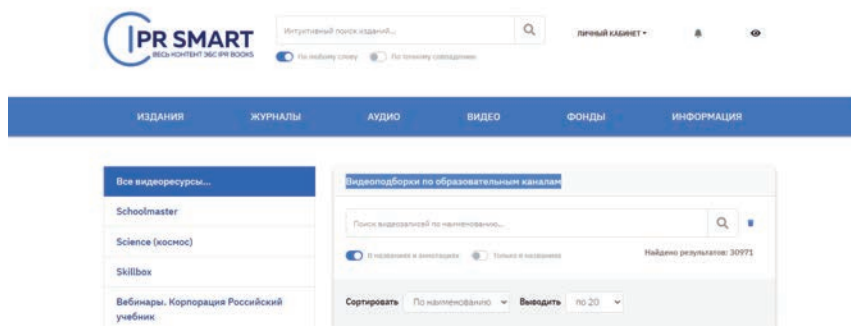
IPR SMART
ВЕСЬ КОНТЕНТ ЭБС IPR BOOKS

Интуитивный поиск изданий...

По любому слову По точному совпадению

ЛИЧНЫЙ КАБИНЕТ

ИЗДАНИЯ ЖУРНАЛЫ АУДИО ВИДЕО ФОНДЫ ИНФОРМАЦИЯ

Все видеоресурсы...
Schoolmaster
Science (космос)
Skillbox
Вебинары. Корпорация Российский учебник

Видеоподборки по образовательным каналам

Поиск видеозаписей по наименованию...

В названиях и аннотациях Только в названиях

Найдено результатов: 30971

Сортировать По наименованию Выводить по 20